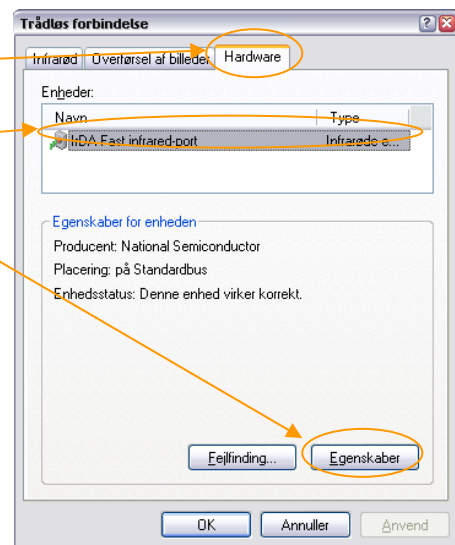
Trådløs forbindelse

Infrarød | Overførsel af billeder | Hardware

Enheder:

| Navn | Type |
|---|---|
| IrDA Fast infrared-port | Infrarøde e... |

Egenskaber for enheden

Producent: National Semiconductor

Placering: på Standardbus

Enhedsstatus: Denne enhed virker korrekt.

Fejlfinding... Egenskaber

OK Annuller Anvend